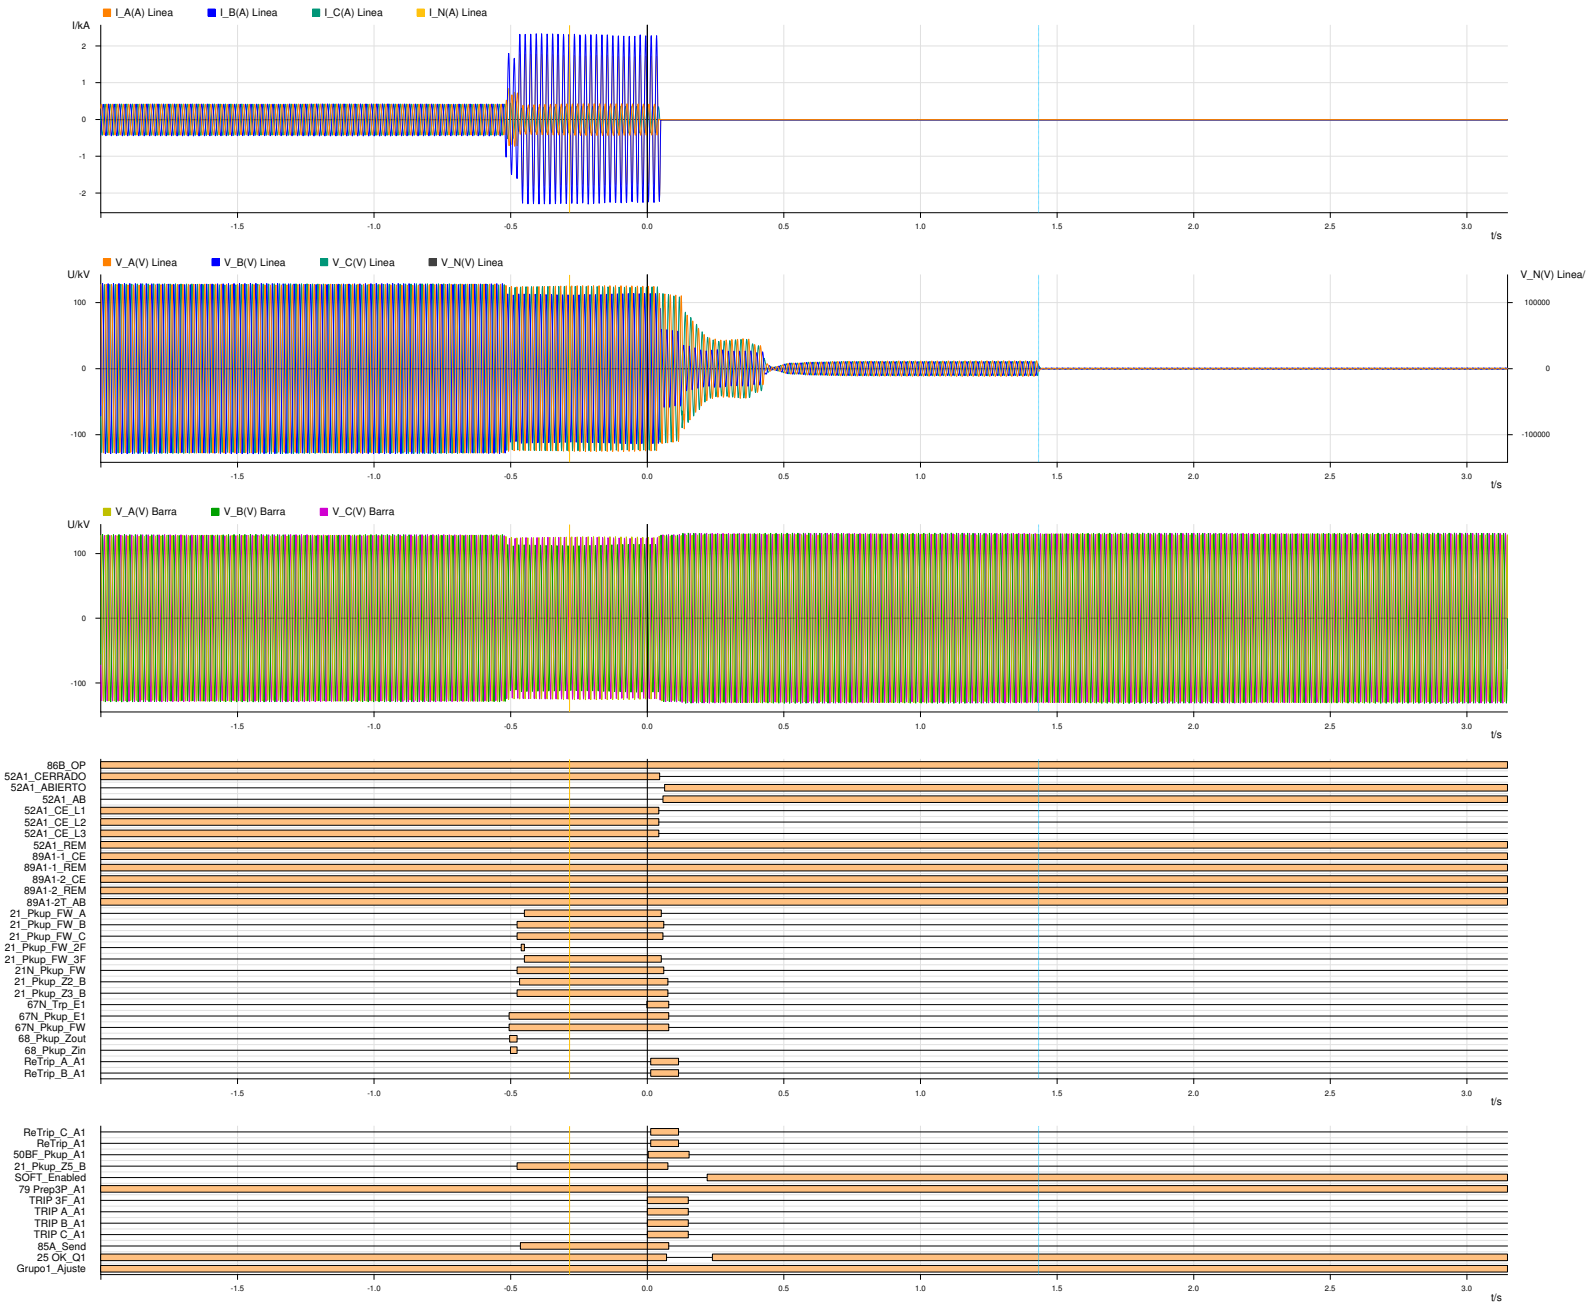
I_A(A) Linea I_B(A) Linea I_C(A) Linea I_N(A) Linea

I/kA
2
1
0
-1
-2
-1.5 -1.0 -0.5 0.0 0.5 1.0 1.5 2.0 2.5 3.0
t/s

V_A(V) Linea V_B(V) Linea V_C(V) Linea V_N(V) Linea

U/kV
V_N(V) Linea/
100
0
-100
100000
0
-100000
-1.5 -1.0 -0.5 0.0 0.5 1.0 1.5 2.0 2.5 3.0
t/s

V_A(V) Barra V_B(V) Barra V_C(V) Barra

U/kV
100
0
-100
-1.5 -1.0 -0.5 0.0 0.5 1.0 1.5 2.0 2.5 3.0
t/s

86B_OP
52A1_CERRADO
52A1_ABIERTO
52A1_AB
52A1_CE_L1
52A1_CE_L2
52A1_CE_L3
52A1_REM
89A1-1_CE
89A1-1_REM
89A1-2_CE
89A1-2_REM
89A1-2T_AB
21_Pkup_FW_A
21_Pkup_FW_B
21_Pkup_FW_C
21_Pkup_FW_2F
21_Pkup_FW_3F
21N_Pkup_FW
21_Pkup_Z2_B
21_Pkup_Z3_B
67N_Trp_E1
67N_Pkup_E1
67N_Pkup_FW
68_Pkup_Zout
68_Pkup_Zin
ReTrip_A_A1
ReTrip_B_A1
-1.5 -1.0 -0.5 0.0 0.5 1.0 1.5 2.0 2.5 3.0
t/s

ReTrip_C_A1
ReTrip_A1
50BF_Pkup_A1
21_Pkup_Z5_B
SOFT_Enabled
79 Prep3P_A1
TRIP 3F_A1
TRIP A_A1
TRIP B_A1
TRIP C_A1
85A_Send
25 OK_Q1
Grupo1_Ajuste
-1.5 -1.0 -0.5 0.0 0.5 1.0 1.5 2.0 2.5 3.0
t/s